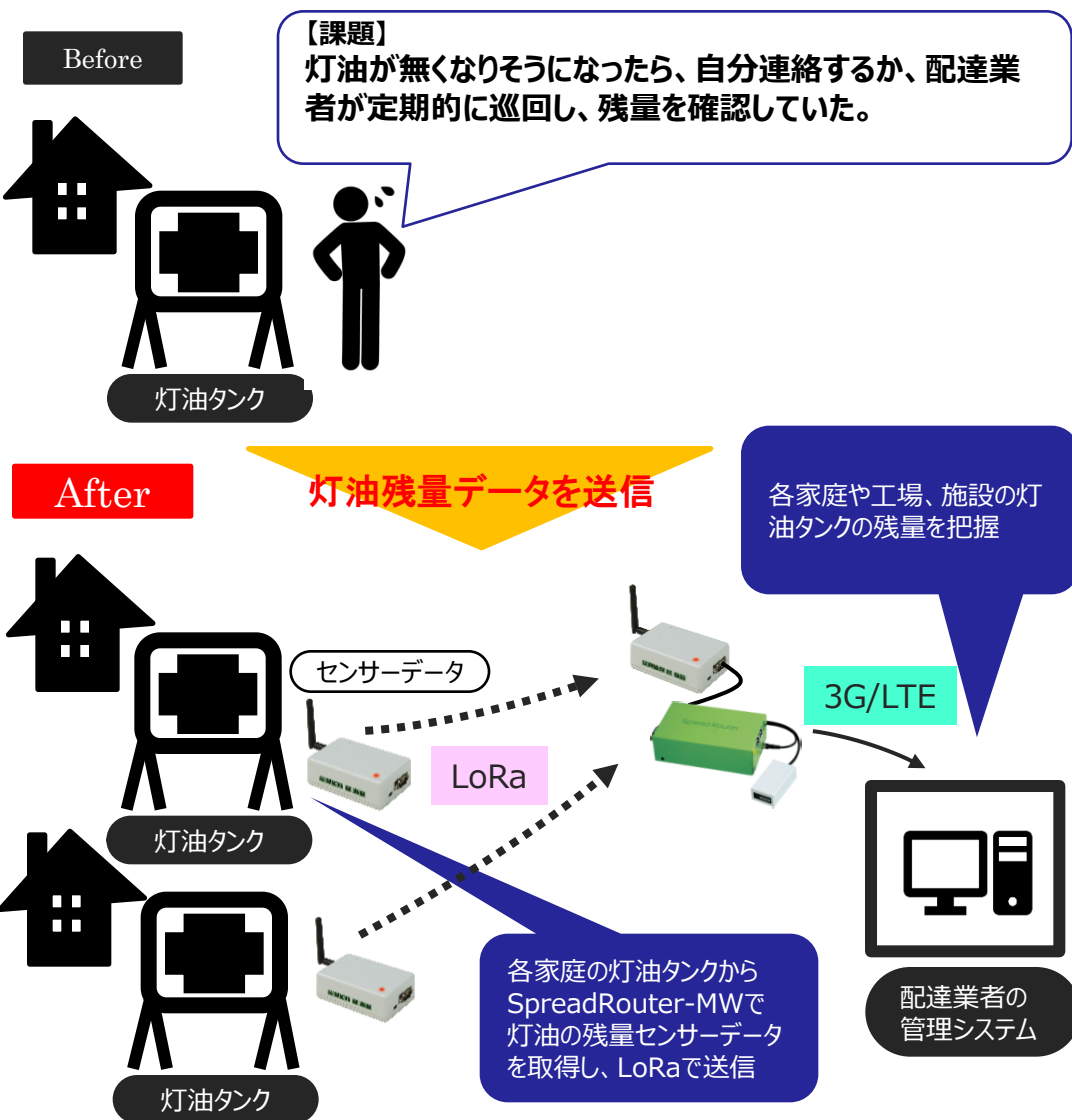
Before

【課題】
灯油が無くなりそうになったら、自分連絡するか、配達業者が定期的に巡回し、残量を確認していた。

灯油タンク

After

灯油残量データを送信

各家庭や工場、施設の灯油タンクの残量を把握

センサーデータ

LoRa

3G/LTE

灯油タンク

灯油タンク

各家庭の灯油タンクからSpreadRouter-MWで灯油の残量センサーデータを取得し、LoRaで送信

配達業者の管理システム